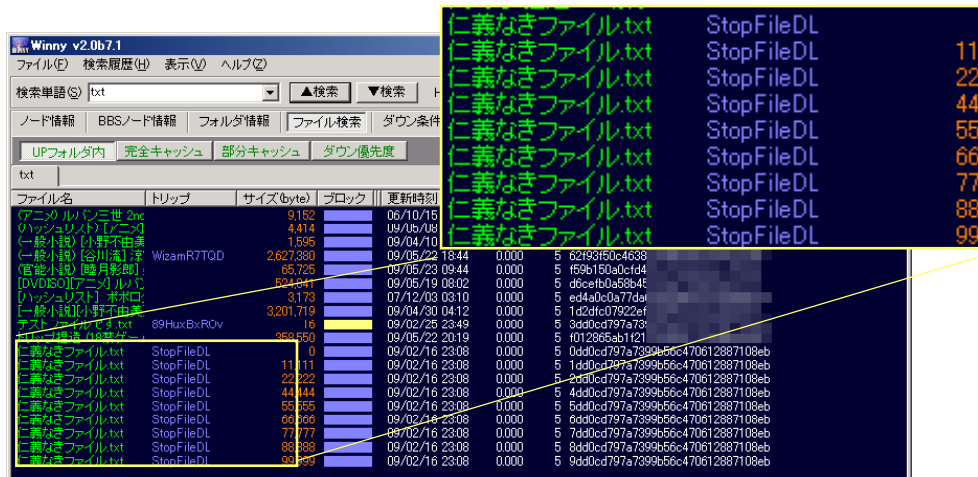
Winny v2.0b7.1
ファイル(F) 検索履歴(H) 表示(V) ヘルプ(Z)
検索単語(S) txt ▲検索 ▼検索
ノード情報 BBSノード情報 フォルダ情報 ファイル検索 ダウン条件
UPフォルダ内 完全キャッシュ 部分キャッシュ ダウン優先度
txt

| ファイル名 | トリップ | サイズ(byte) | ブロック | 更新時刻 | | | |
|---|---|---|---|---|---|---|---|
| (アニメ) ルパン三世 2nd | | 9,152 | | 06/10/15 | | | |
| [ハッシュリスト] [アニメ] | | 4,414 | | 09/06/08 | | | |
| (一般小説) [小野不由美 | | 1,595 | | 09/04/10 | | | |
| (一般小説) [谷川流] 涼 | WizamR7TQD | 2,627,380 | | 09/05/22 18:44 | 0.000 | 5 | 62f93f50c4638 |
| (官能小説) [睦月影郎] | | 65,725 | | 09/05/23 09:44 | 0.000 | 5 | f59b150a0cfd4 |
| [DVDISO] [アニメ] ルパ | | 524,841 | | 09/05/19 08:00 | 0.000 | 5 | d6cefb0a5e88 |
| [ハッシュリスト] ボボロ | | 3,173 | | 07/12/03 03:10 | 0.000 | 5 | ed4a0c0a77da |
| [一般小説] [小野不由美 | | 3,201,719 | | 09/04/30 04:12 | 0.000 | 5 | 1d2dfc07922ef |
| テスト ノァイルです.txt | 89HuxBxROv | 16 | | 09/02/25 23:49 | 0.000 | 5 | 3dd0cd797a73 |
| トリップ捏造 (18禁ゲー | | 358,550 | | 09/05/22 20:19 | 0.000 | 5 | f012865ab1f21 |
| 仁義なきファイル.txt | StopFileDL | 0 | | 09/02/16 23:08 | 0.000 | 5 | 0dd0cd797a7399b56c470612887108eb |
| 仁義なきファイル.txt | StopFileDL | 11,111 | | 09/02/16 23:08 | 0.000 | 5 | 1dd0cd797a7399b56c470612887108eb |
| 仁義なきファイル.txt | StopFileDL | 22,222 | | 09/02/16 23:08 | 0.000 | 5 | 2dd0cd797a7399b56c470612887108eb |
| 仁義なきファイル.txt | StopFileDL | 44,444 | | 09/02/16 23:08 | 0.000 | 5 | 4dd0cd797a7399b56c470612887108eb |
| 仁義なきファイル.txt | StopFileDL | 55,555 | | 09/02/16 23:08 | 0.000 | 5 | 5dd0cd797a7399b56c470612887108eb |
| 仁義なきファイル.txt | StopFileDL | 66,666 | | 09/02/16 23:08 | 0.000 | 5 | 6dd0cd797a7399b56c470612887108eb |
| 仁義なきファイル.txt | StopFileDL | 77,777 | | 09/02/16 23:08 | 0.000 | 5 | 7dd0cd797a7399b56c470612887108eb |
| 仁義なきファイル.txt | StopFileDL | 88,888 | | 09/02/16 23:08 | 0.000 | 5 | 8dd0cd797a7399b56c470612887108eb |
| 仁義なきファイル.txt | StopFileDL | 99,999 | | 09/02/16 23:08 | 0.000 | 5 | 9dd0cd797a7399b56c470612887108eb |

| | | |
|---|---|---|
| 仁義なきファイル.txt | StopFileDL | |
| 仁義なきファイル.txt | StopFileDL | 11 |
| 仁義なきファイル.txt | StopFileDL | 22 |
| 仁義なきファイル.txt | StopFileDL | 44 |
| 仁義なきファイル.txt | StopFileDL | 55 |
| 仁義なきファイル.txt | StopFileDL | 66 |
| 仁義なきファイル.txt | StopFileDL | 77 |
| 仁義なきファイル.txt | StopFileDL | 88 |
| 仁義なきファイル.txt | StopFileDL | 99 |